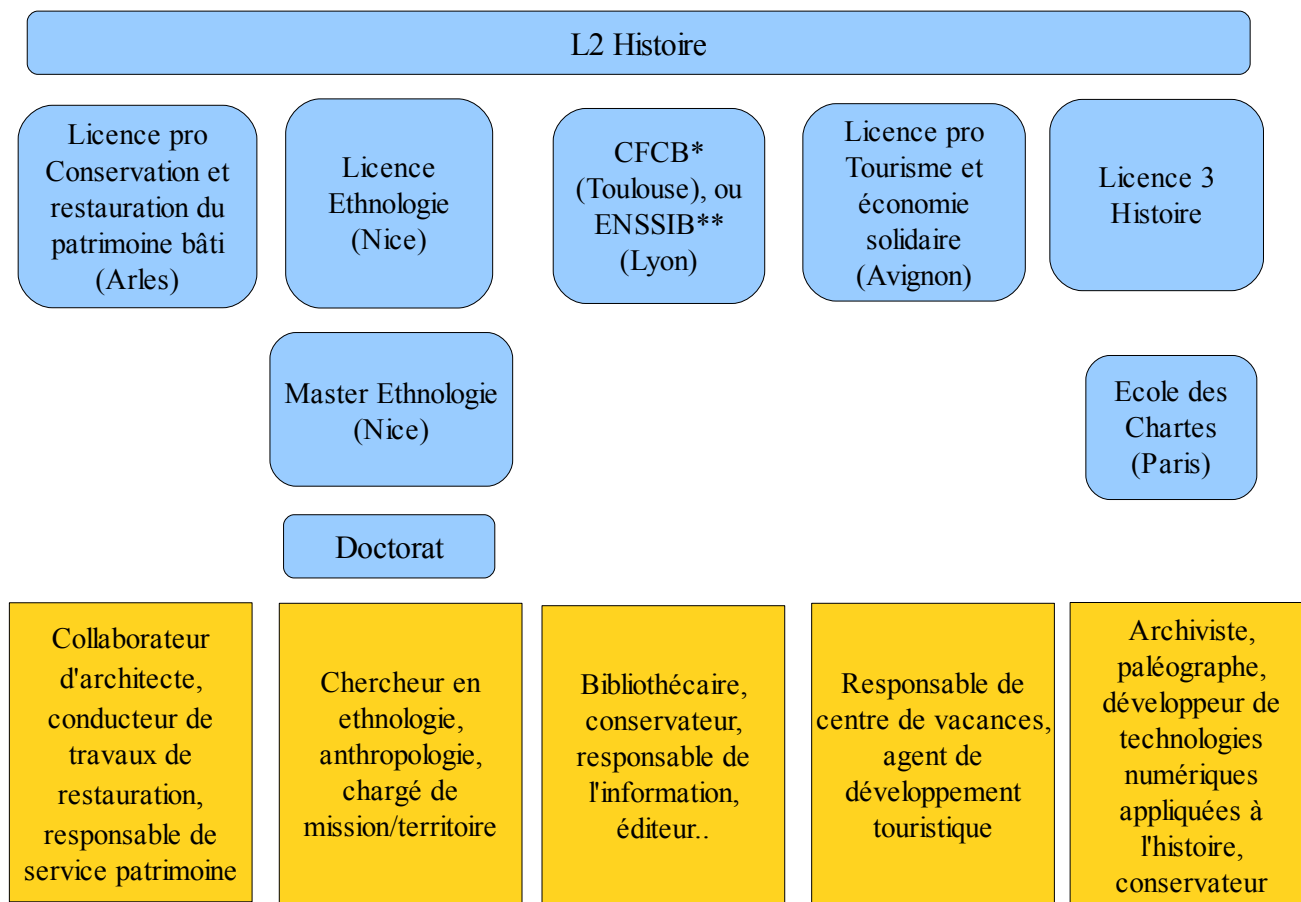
L2 Histoire

Licence pro Conservation et restauration du patrimoine bâti (Arles)

Licence Ethnologie (Nice)

CFCB* (Toulouse), ou ENSSIB** (Lyon)

Licence pro Tourisme et économie solidaire (Avignon)

Licence 3 Histoire

Master Ethnologie (Nice)

Ecole des Chartes (Paris)

Doctorat

Collaborateur d'architecte, conducteur de travaux de restauration, responsable de service patrimoine

Chercheur en ethnologie, anthropologie, chargé de mission/territoire

Bibliothécaire, conservateur, responsable de l'information, éditeur..

Responsable de centre de vacances, agent de développement touristique

Archiviste, paléographe, développeur de technologies numériques appliquées à l'histoire, conservateur